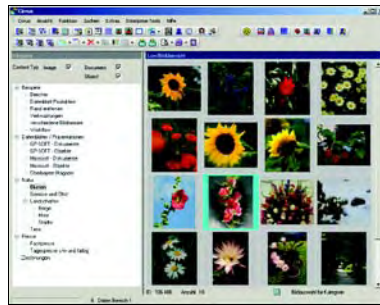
Cirrus

Cirrus Ansicht Funktion Suchen Extras Enterprise Tools Hilfe

Context Typ: Image Document Object

Beispiele
Berichte
Datenblatt Produktion
Rund umfahren
Verbesserungen
verschiedene Bildfaserien
Workflow
Datenblätter / Präsentationen
GP-SOFT - Dokumente
GP-SOFT - Objekte
Microsoft - Dokumente
Microsoft - Objekte
Dokumente Magazin
Natur
Blumen
Sonnen und Sterr
Landschaften
Berge
Meer
Städte
Tiere
Presse
Pressetexte
Tagesimpressionen fällig
Zeichnungen

Liste Bildübersicht

Bildauswahl für Kategorie